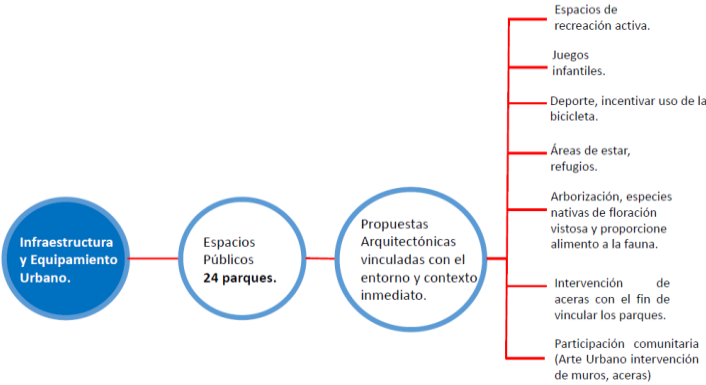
Infraestructura y Equipamiento Urbano.

Espacios Públicos
24 parques.

Propuestas Arquitectónicas vinculadas con el entorno y contexto inmediato.

Espacios de recreación activa.

Juegos infantiles.

Deporte, incentivar uso de la bicicleta.

Áreas de estar, refugios.

Arborización, especies nativas de floración vistosa y proporcione alimento a la fauna.

Intervención de aceras con el fin de vincular los parques.

Participación comunitaria (Arte Urbano intervención de muros, aceras)